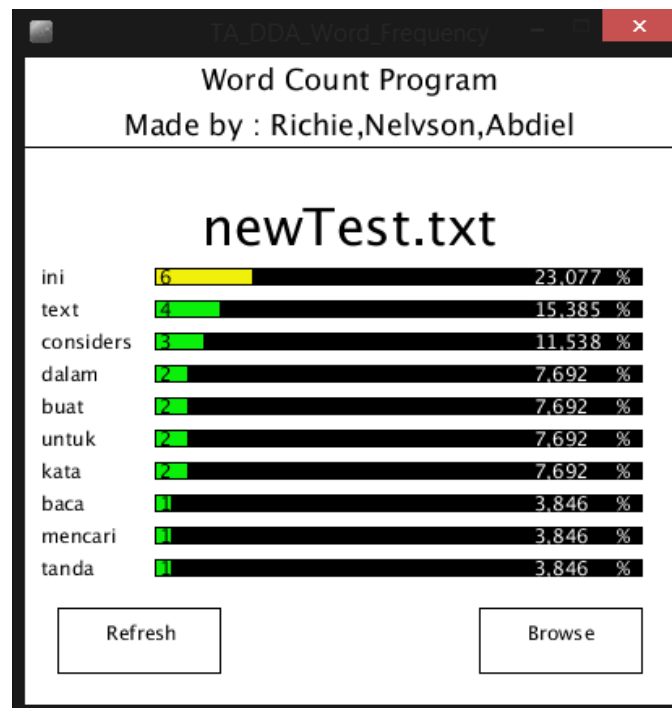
TA_DDA_Word_Frequency

Word Count Program
Made by : Richie,Nelvson,Abdiel

newTest.txt

| | | |
|---|---|---|
| ini | 6 | 23,077 % |
| text | 4 | 15,385 % |
| considers | 3 | 11,538 % |
| dalam | 2 | 7,692 % |
| buat | 2 | 7,692 % |
| untuk | 2 | 7,692 % |
| kata | 2 | 7,692 % |
| baca | 1 | 3,846 % |
| mencari | 1 | 3,846 % |
| tanda | 1 | 3,846 % |

Refresh

Browse